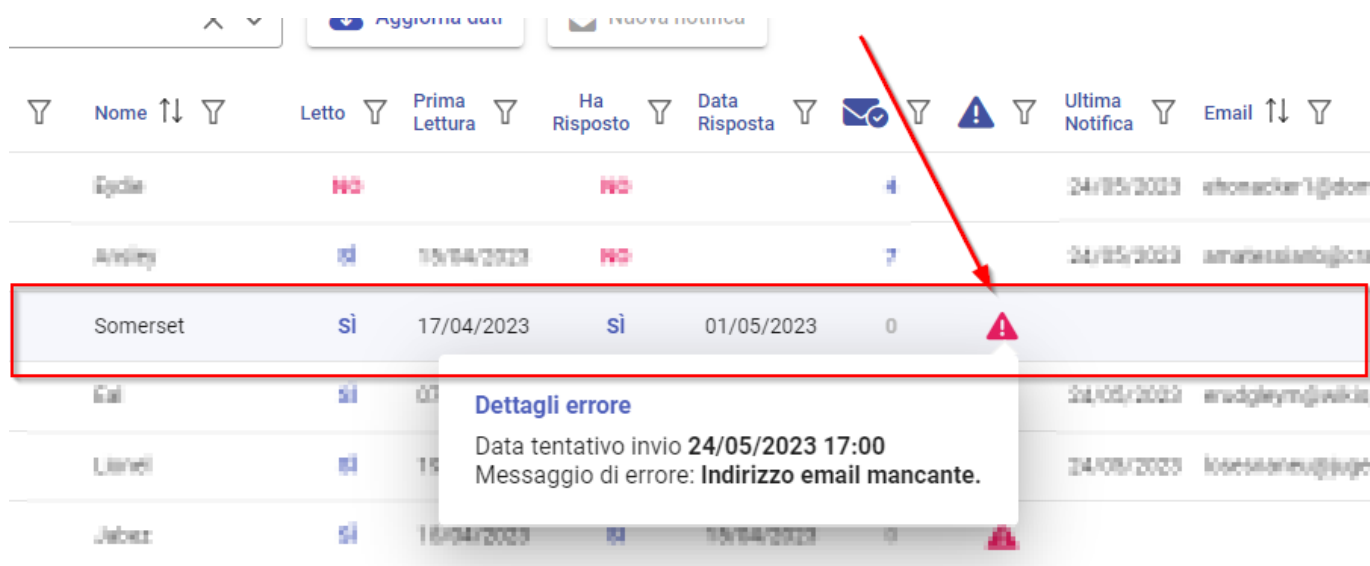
Aggiorna dati
Nuova notifica

| Nome | Letto | Prima Lettura | Ha Risposto | Data Risposta | | | Ultima Notifica | Email |
|---|---|---|---|---|---|---|---|---|
| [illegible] | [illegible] | | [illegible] | | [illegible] | | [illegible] | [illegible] |
| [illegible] | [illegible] | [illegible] | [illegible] | | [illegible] | | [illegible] | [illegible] |
| Somerset | SÌ | 17/04/2023 | SÌ | 01/05/2023 | 0 | | | |
| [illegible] | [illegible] | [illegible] | | | | | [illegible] | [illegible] |
| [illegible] | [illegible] | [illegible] | | | | | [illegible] | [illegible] |
| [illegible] | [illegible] | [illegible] | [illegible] | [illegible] | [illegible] | | | |

Dettagli errore
Data tentativo invio 24/05/2023 17:00
Messaggio di errore: Indirizzo email mancante.